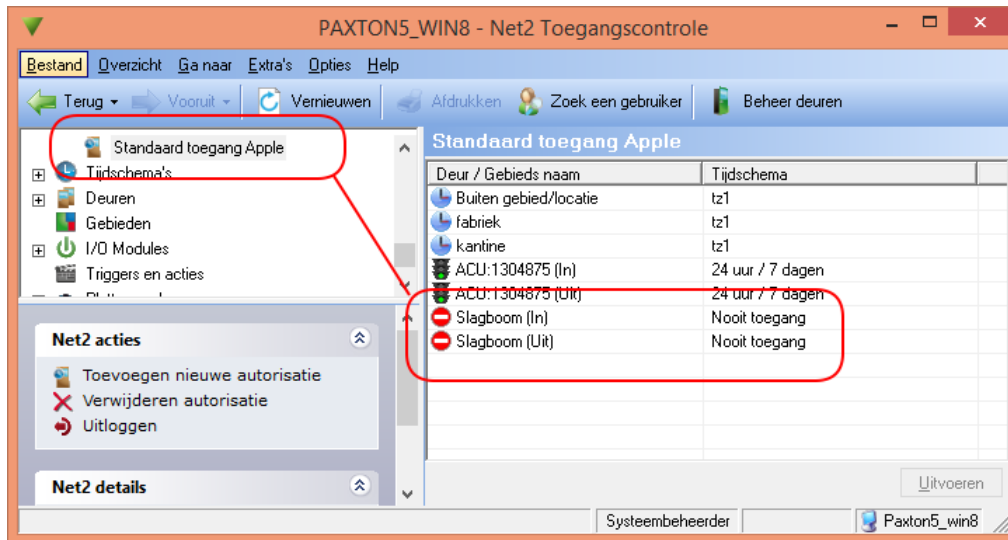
PAXTON5_WIN8 - Net2 Toegangscontrole

Bestand Overzicht Ga naar Extra's Opties Help

Terug Vooruit Vernieuwen Afdrukken Zoek een gebruiker Beheer deuren

Standaard toegang Apple
Tijdschema's
Deuren
Gebieden
I/O Modules
Triggers en acties

Net2 acties
Toevoegen nieuwe autorisatie
Verwijderen autorisatie
Uitloggen

Net2 details

Standaard toegang Apple

| Deur / Gebieds naam | Tijdschema |
|---|---|
| Buiten gebied/locatie | tz1 |
| fabriek | tz1 |
| kantine | tz1 |
| ACU:1304875 (In) | 24 uur / 7 dagen |
| ACU:1304875 (Uit) | 24 uur / 7 dagen |
| Slagboom (In) | Nooit toegang |
| Slagboom (Uit) | Nooit toegang |

Uitvoeren

Systeembeheerder Paxton5_win8